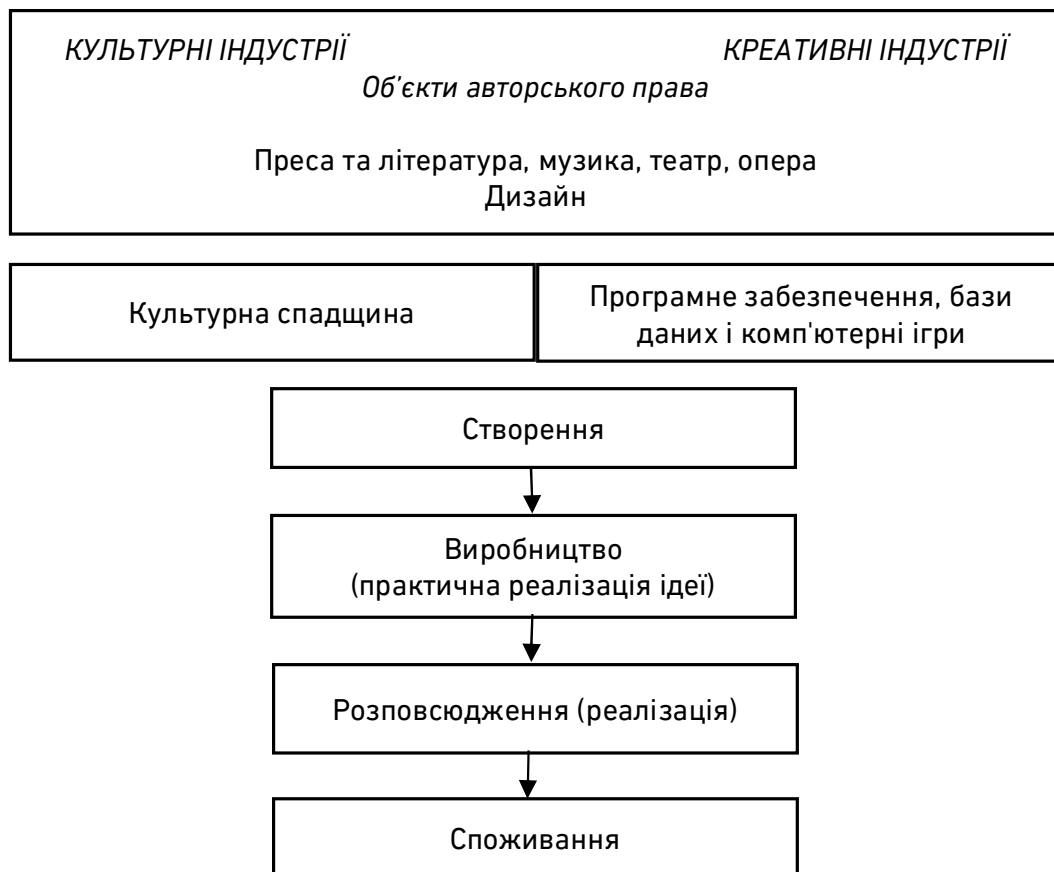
КУЛЬТУРНІ ІНДУСТРІЇ

КРЕАТИВНІ ІНДУСТРІЇ

Об'єкти авторського права

Преса та література, музика, театр, опера
Дизайн

Культурна спадщина

Програмне забезпечення, бази даних і комп'ютерні ігри

Створення

Виробництво
(практична реалізація ідеї)

Розповсюдження (реалізація)

Споживання